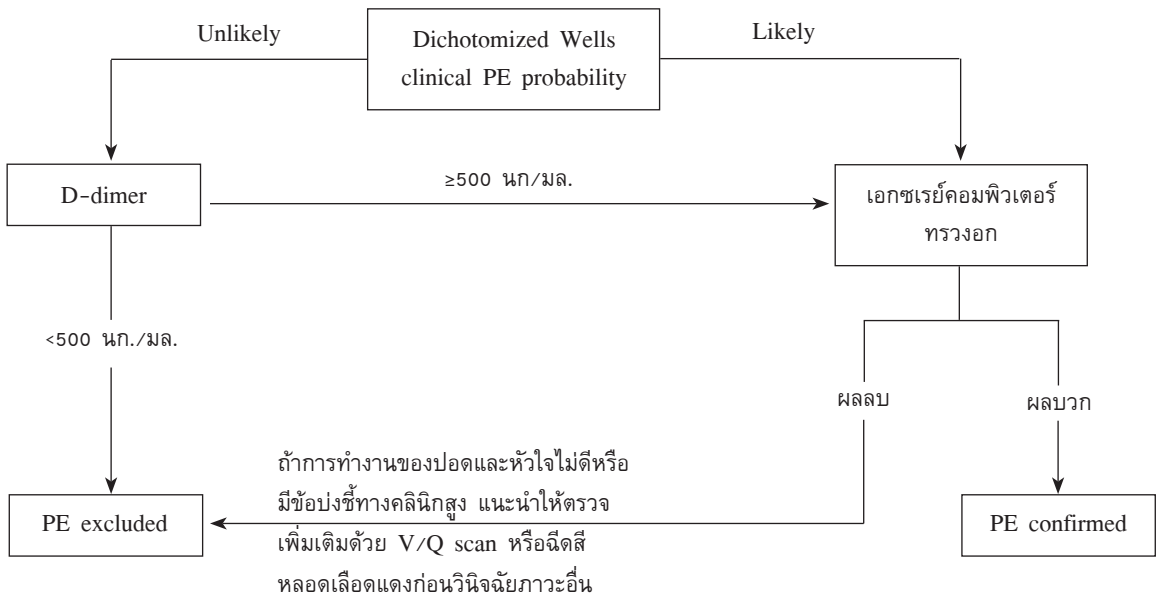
Dichotomized Wells clinical PE probability

Unlikely

Likely

D-dimer

≥500 นก/มล.

เอกซเรย์คอมพิวเตอร์ทรวงอก

<500 นก./มล.

ผลลบ

ผลบวก

ถ้าการทำงานของปอดและหัวใจไม่ดีหรือมีข้อบ่งชี้ทางคลินิกสูง แนะนำให้ตรวจเพิ่มเติมด้วย V/Q scan หรือฉีดสีหลอดเลือดแดงก่อนวินิจฉัยภาวะอื่น

PE excluded

PE confirmed